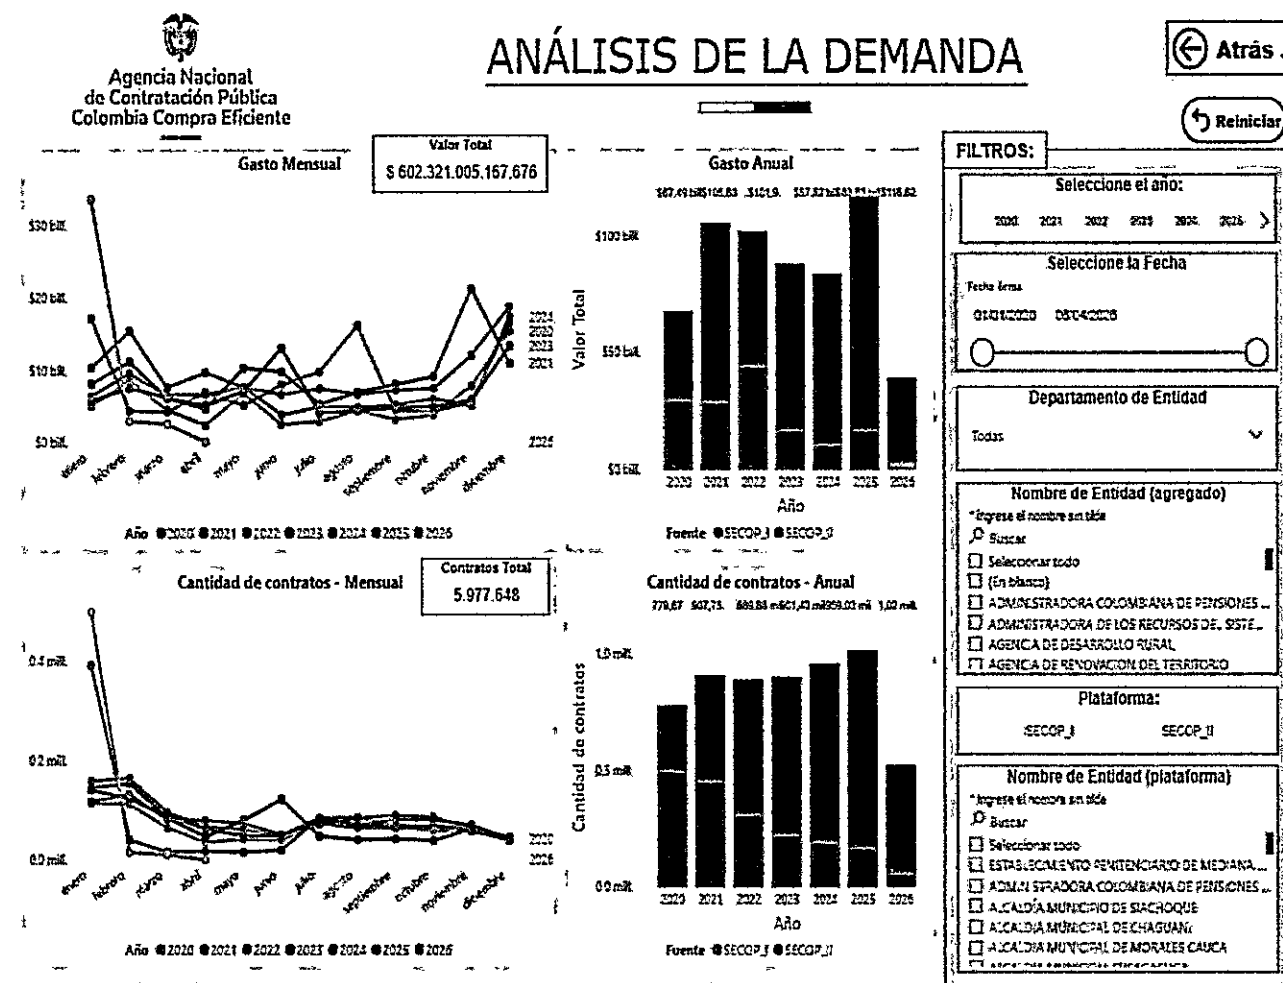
Agencia Nacional de Contratación Pública Colombia Compra Eficiente

ANÁLISIS DE LA DEMANDA

Atrás

Reiniciar

Gasto Mensual

Valor Total
$ 602.321.005.167.676

$30 bill.
$20 bill.
$10 bill.
$0 bill.

enero febrero marzo abril mayo junio julio agosto septiembre octubre noviembre diciembre

2024
2020
2022
2023
2021
2026

Año ●2020 ●2021 ●2022 ●2023 ●2024 ●2025 ●2026

Gasto Anual

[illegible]

$100 bill.
Valor Total
$50 bill.
$0 bill.

2020 2021 2022 2023 2024 2025 2026
Año

Fuente ●SECOP_I ●SECOP_II

FILTROS:

Seleccione el año:
2020 2021 2022 2023 2024 2025

Seleccione la Fecha
Fecha firma
01/01/2020 08/04/2026

Departamento de Entidad
Todas

Nombre de Entidad (agregado)
*Ingrese el nombre sin tilde
Buscar
Seleccionar todo
(En blanco)
ADMINISTRADORA COLOMBIANA DE PENSIONES ...
ADMINISTRADORA DE LOS RECURSOS DEL SISTE...
AGENCIA DE DESARROLLO RURAL
AGENCIA DE RENOVACION DEL TERRITORIO

Cantidad de contratos - Mensual

Contratos Total
5.977.648

0.4 mill.
0.2 mill.
0.0 mill.

enero febrero marzo abril mayo junio julio agosto septiembre octubre noviembre diciembre

2020
2026

Año ●2020 ●2021 ●2022 ●2023 ●2024 ●2025 ●2026

Cantidad de contratos - Anual

779,67 907,75 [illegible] 1,02 mil.

1.0 mill.
Cantidad de contratos
0.5 mill.
0.0 mill.

2020 2021 2022 2023 2024 2025 2026
Año

Fuente ●SECOP_I ●SECOP_II

Plataforma:
SECOP_I SECOP_II

Nombre de Entidad (plataforma)
*Ingrese el nombre sin tilde
Buscar
Seleccionar todo
ESTABLECIMIENTO PENITENCIARIO DE MEDIANA...
ADMINISTRADORA COLOMBIANA DE PENSIONES ...
ALCALDÍA MUNICIPIO DE SIACHOQUE
ALCALDÍA MUNICIPAL DE CHAGUANÍ
ALCALDÍA MUNICIPAL DE MORALES CAUCA
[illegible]